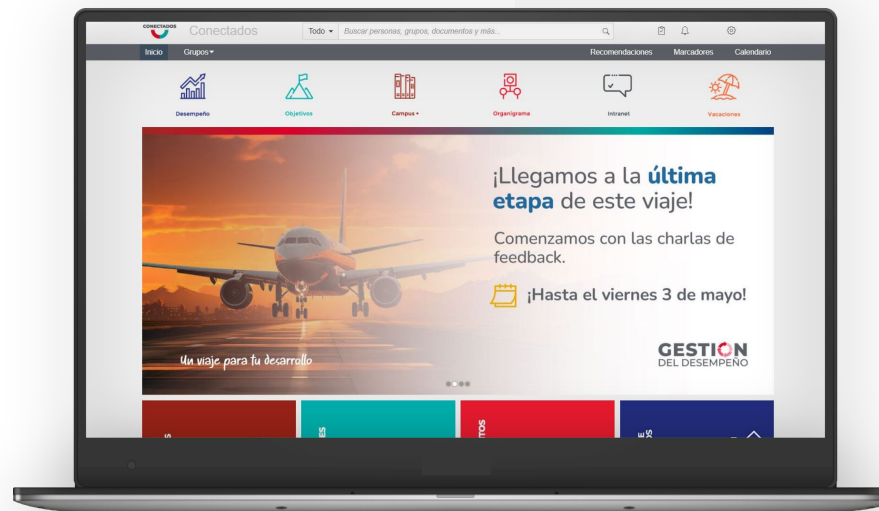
CONECTADOS Conectados

Todo ▾ Buscar personas, grupos, documentos y más...

Inicio Grupos ▾

Recomendaciones Marcadores Calendario

Desempeño

Objetivos

Campus ▾

Organigrama

Intranet

Vacaciones

¡Llegamos a la **última etapa** de este viaje!

Comenzamos con las charlas de feedback.

¡Hasta el viernes 3 de mayo!

Un viaje para tu desarrollo

GESTION DEL DESEMPEÑO